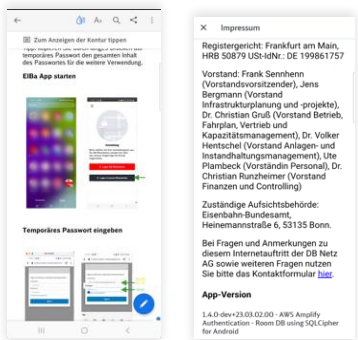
Zum Anzeigen der Kontur tippen

Tippen Sie auf das Feld, um temporäres Passwort den gesamten Inhalt des Passworts für die weitere Verwendung.

ElBa App starten

Temporäres Passwort eingeben

Impressum

Registergericht: Frankfurt am Main, HRB 50879 USt-IdNr.: DE 199861757

Vorstand: Frank Sennhenn (Vorstandsvorsitzender), Jens Bergmann (Vorstand Infrastrukturplanung und -projekte), Dr. Christian Gruß (Vorstand Betrieb, Fahrplan, Vertrieb und Kapazitätsmanagement), Dr. Volker Hentschel (Vorstand Anlagen- und Instandhaltungsmanagement), Ute Plambeck (Vorständin Personal), Dr. Christian Runzheimer (Vorstand Finanzen und Controlling)

Zuständige Aufsichtsbehörde: Eisenbahn-Bundesamt, Heinemannstraße 6, 53175 Bonn.

Bei Fragen und Anmerkungen zu diesem Internetauftritt der DB Netz AG sowie weiteren Fragen nutzen Sie bitte das Kontaktformular hier.

App-Version

1.4.0-dev+23.03.02.00 - AWS Amplify Authentication - Room DB using SQLCipher for Android